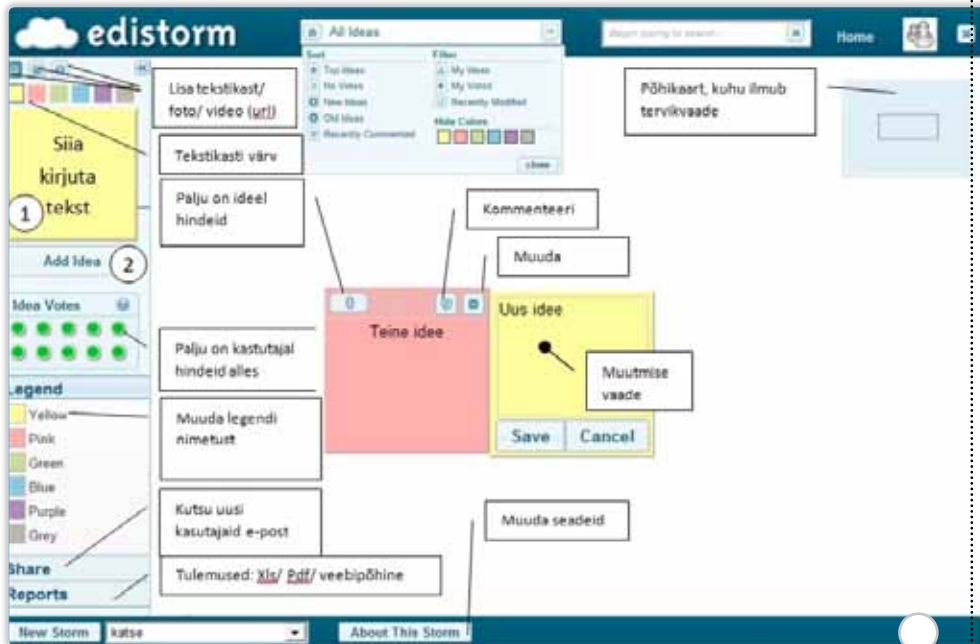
edistorm

All Ideas

Sort
Top Ideas
No Votes
New Ideas
Old Ideas
Recently Commented

Filter
My Ideas
My Votes
Recently Modified
Hide Colors

close

Begin typing to search...

Home

Lisa tekstikast/ foto/ video (url)

Põhikaart, kuhu ilmub tervikvaade

Siia kirjuta tekst

1

Tekstikasti värv

Palju on ideel hindeid

Kommenteeri

Muuda

Add Idea

2

Idea Votes

0

Teine idee

Uus idee

Palju on kastutajal hindeid alles

Muutmise vaade

Legend

Yellow
Pink
Green
Blue
Purple
Grey

Muuda legendi nimetust

Save

Cancel

Kutsu uusi kasutajaid e-post

Muuda seadeid

Share

Reports

Tulemused: Xls/ Pdf/ veebipõhine

New Storm

katse

About This Storm